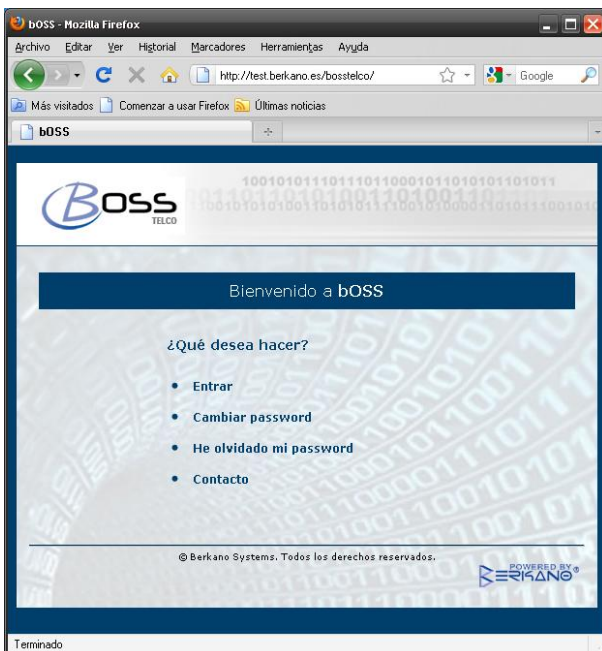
bOSS - Mozilla Firefox

Archivo Editar Ver Historial Marcadores Herramientas Ayuda

http://test.berkano.es/bosstelco/

Google

Más visitados Comenzar a usar Firefox Últimas noticias

bOSS

BOSS TELCO

10010101110111011000101101010101011

Bienvenido a bOSS

¿Qué desea hacer?

• Entrar
• Cambiar password
• He olvidado mi password
• Contacto

© Berkano Systems. Todos los derechos reservados.

POWERED BY BERKANO

Terminado